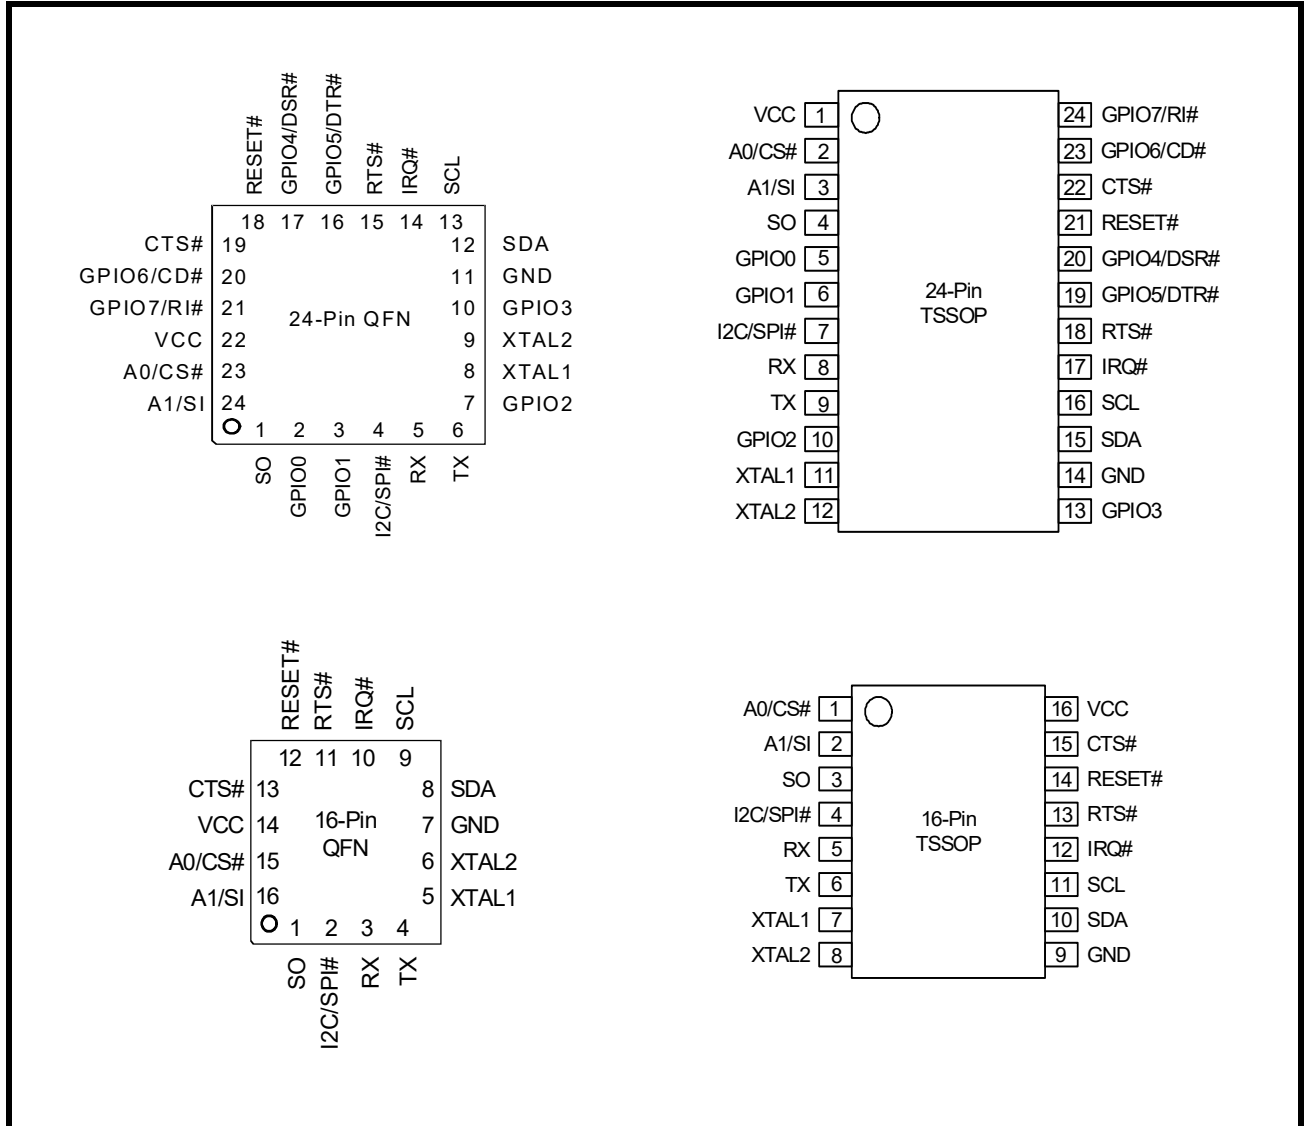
RESET# GPIO4/DSR# GPIO5/DTR# RTS# IRQ# SCL

18 17 16 15 14 13

CTS# 19
GPIO6/CD# 20
GPIO7/RI# 21
VCC 22
A0/CS# 23
A1/SI 24

12 SDA
11 GND
10 GPIO3
9 XTAL2
8 XTAL1
7 GPIO2

24-Pin QFN

1 2 3 4 5 6

SO GPIO0 GPIO1 I2C/SPI# RX TX

VCC 1
A0/CS# 2
A1/SI 3
SO 4
GPIO0 5
GPIO1 6
I2C/SPI# 7
RX 8
TX 9
GPIO2 10
XTAL1 11
XTAL2 12

24-Pin TSSOP

24 GPIO7/RI#
23 GPIO6/CD#
22 CTS#
21 RESET#
20 GPIO4/DSR#
19 GPIO5/DTR#
18 RTS#
17 IRQ#
16 SCL
15 SDA
14 GND
13 GPIO3

RESET# RTS# IRQ# SCL

12 11 10 9

CTS# 13
VCC 14
A0/CS# 15
A1/SI 16

8 SDA
7 GND
6 XTAL2
5 XTAL1

16-Pin QFN

1 2 3 4

SO I2C/SPI# RX TX

A0/CS# 1
A1/SI 2
SO 3
I2C/SPI# 4
RX 5
TX 6
XTAL1 7
XTAL2 8

16-Pin TSSOP

16 VCC
15 CTS#
14 RESET#
13 RTS#
12 IRQ#
11 SCL
10 SDA
9 GND